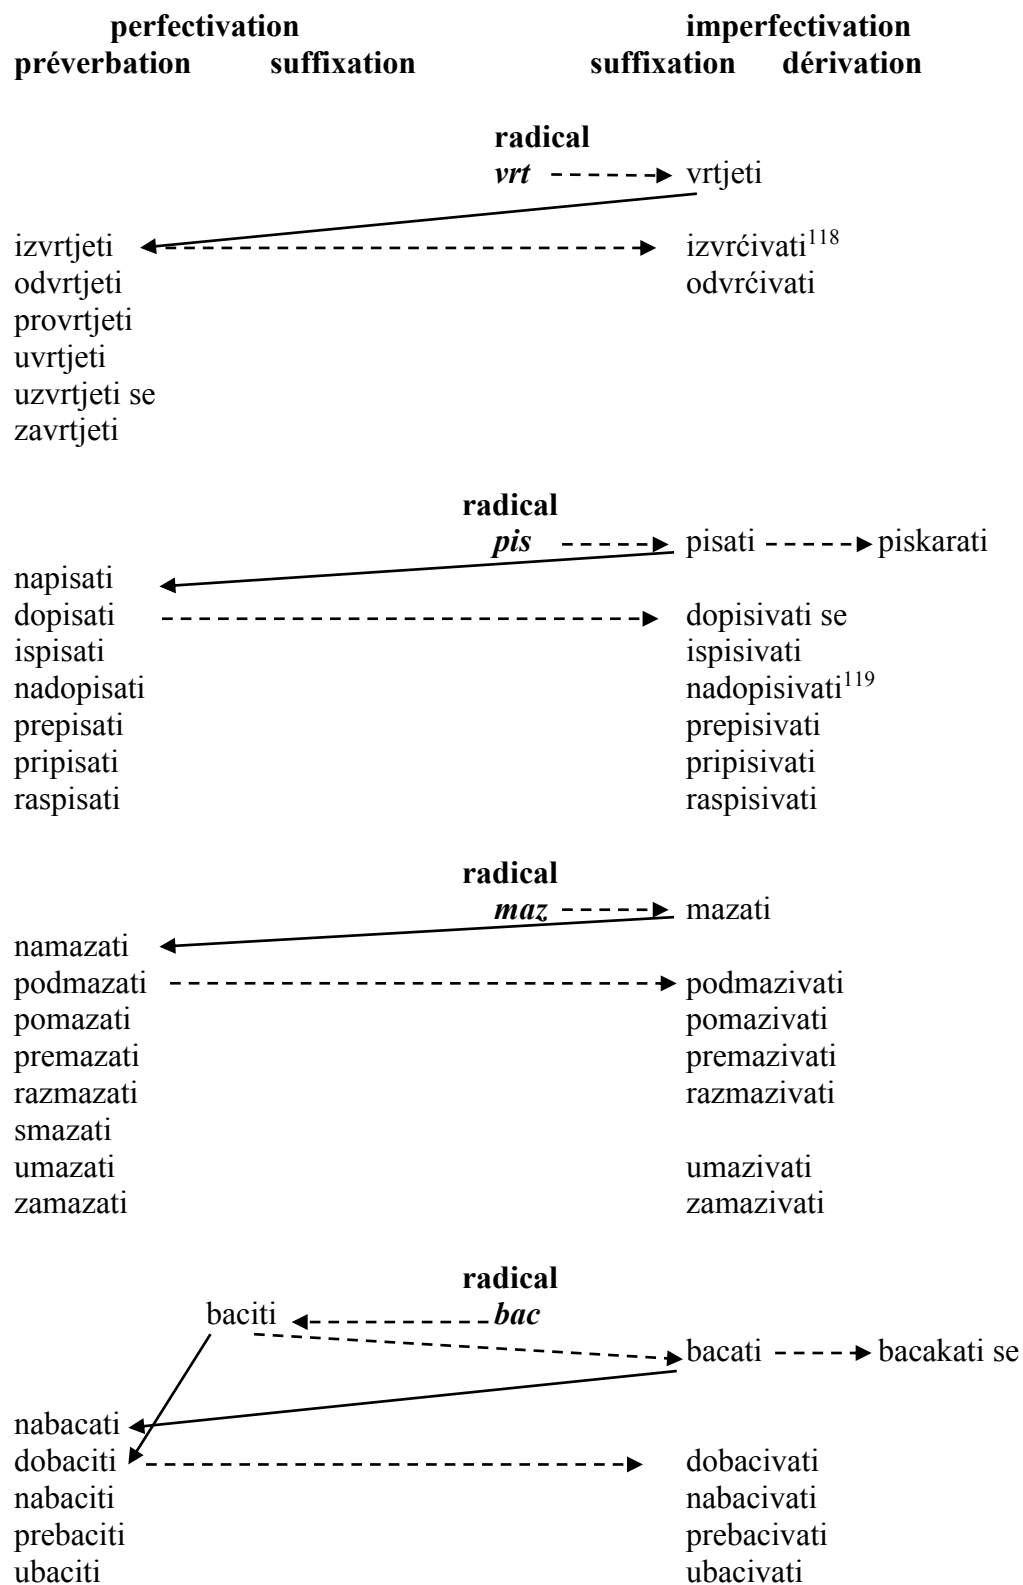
perfectivation imperfectivation
préverbation suffixation suffixation dérivation

radical
*vrt* vrtjeti

izvrtjeti izvrćivati$^{118}$
odvrtjeti odvrćivati
provrtjeti
uvrtjeti
uzvrtjeti se
zavrtjeti

radical
*pis* pisati piskarati
napisati
dopisati dopisivati se
ispisati ispisivati
nadopisati nadopisivati$^{119}$
prepisati prepisivati
pripisati pripisivati
raspisati raspisivati

radical
*maz* mazati
namazati
podmazati podmazivati
pomazati pomazivati
premazati premazivati
razmazati razmazivati
smazati
umazati umazivati
zamazati zamazivati

radical
baciti *bac*
bacati bacakati se
nabacati
dobaciti dobacivati
nabaciti nabacivati
prebaciti prebacivati
ubaciti ubacivati